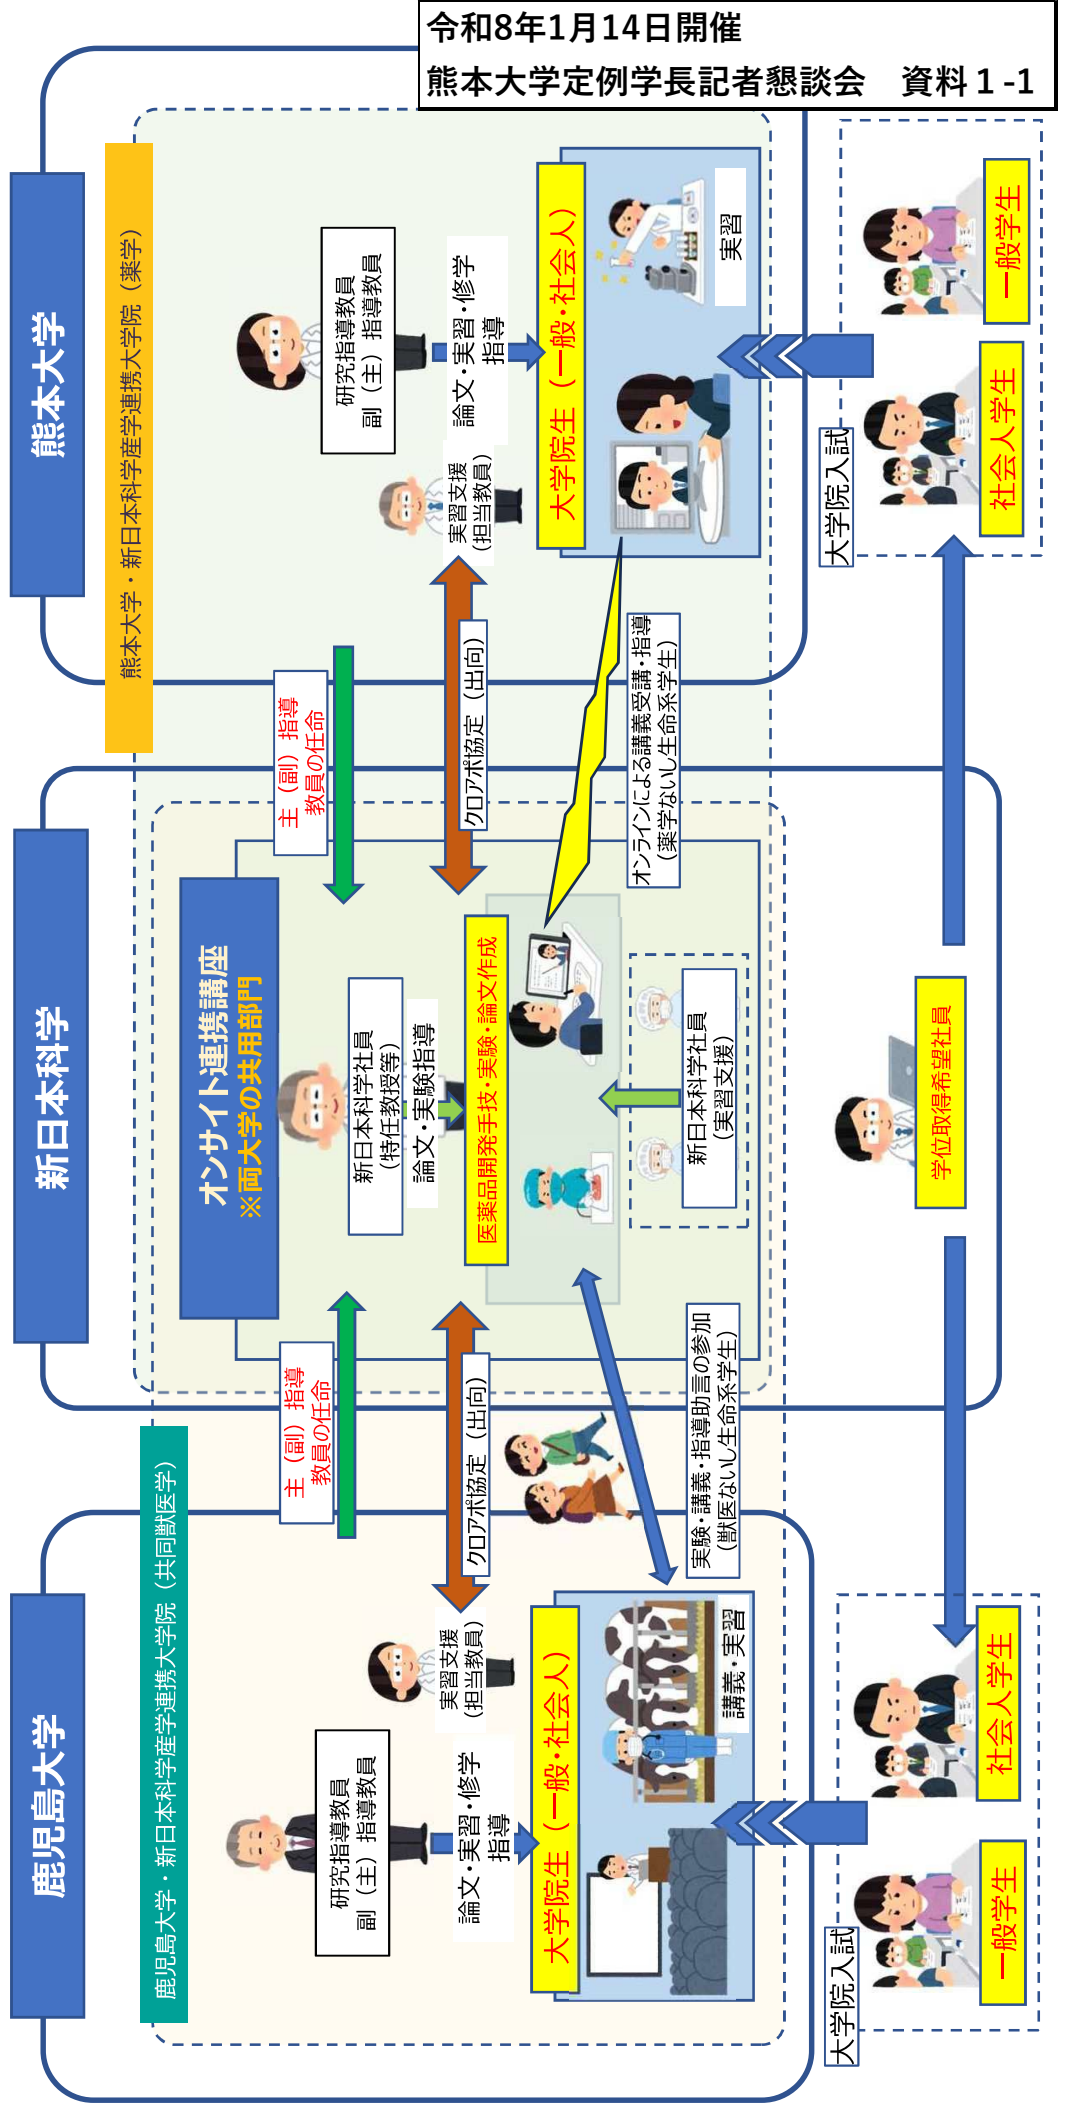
令和8年1月14日開催
熊本大学定例学長記者懇談会　資料１-1

熊本大学

熊本大学・新日本科学産学連携大学院（薬学）

研究指導教員
副（主）指導教員

論文・実習・修学指導

実習支援（担当教員）

大学院生（一般・社会人）

実習

一般学生

社会人学生

大学院入試

主（副）指導教員の任命

クロアポ協定（出向）

オンラインによる講義受講・指導（薬学ないし生命系学生）

新日本科学

オンサイト連携講座
※両大学の共用部門

新日本科学社員（特任教授等）

論文・実験指導

医薬品開発手技・実験・論文作成

新日本科学社員（実習支援）

学位取得希望社員

主（副）指導教員の任命

クロアポ協定（出向）

実験・講義・指導助言の参加（獣医ないし生命系学生）

鹿児島大学

鹿児島大学・新日本科学産学連携大学院（共同獣医学）

研究指導教員
副（主）指導教員

論文・実習・修学指導

実習支援（担当教員）

大学院生（一般・社会人）

講義・実習

社会人学生

一般学生

大学院入試